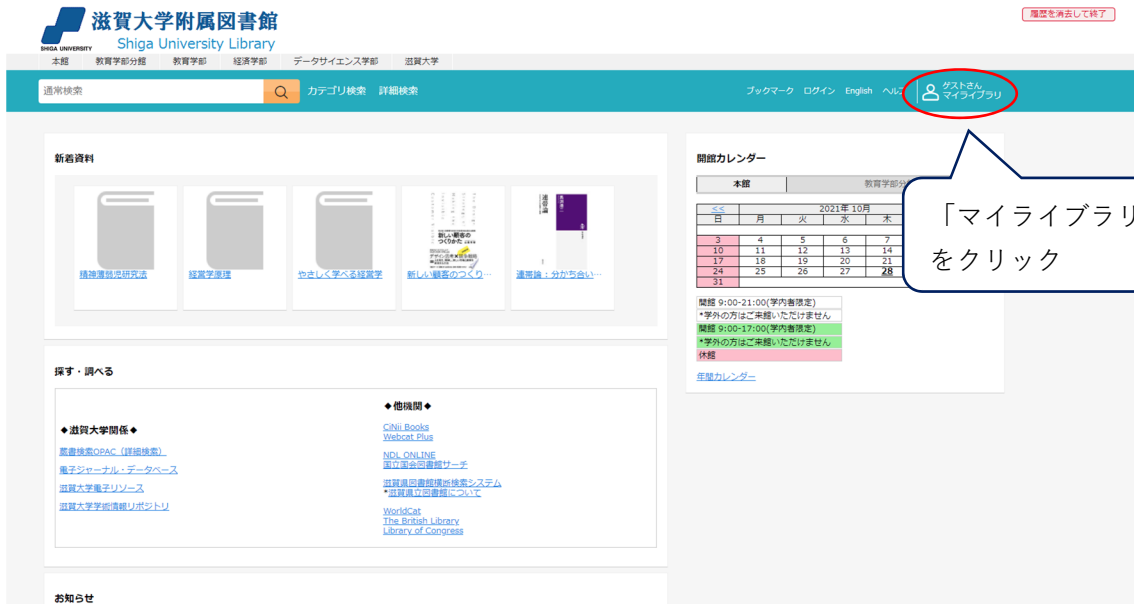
SHIGA UNIVERSITY 滋賀大学附属図書館 Shiga University Library

履歴を消去して終了

本館 教育学部分館 教育学部 経済学部 データサイエンス学部 滋賀大学

通常検索

カテゴリ検索 詳細検索

ブックマーク ログイン English ヘルプ ゲストさん マイライブラリ

新着資料

精神薄弱児研究法

経営学原理

やさしく学べる経営学

新しい顧客のつくり…

遠藤論：分かち合い…

開館カレンダー

| 本館 | 教育学部分 |
|---|---|

<< 2021年 10月

| 日 | 月 | 火 | 水 | 木 |
|---|---|---|---|---|
| | | | | |
| 3 | 4 | 5 | 6 | 7 |
| 10 | 11 | 12 | 13 | 14 |
| 17 | 18 | 19 | 20 | 21 |
| 24 | 25 | 26 | 27 | 28 |
| 31 | | | | |

「マイライブラリ をクリック

開館 9:00-21:00(学内者限定)
*学外の方はご来館いただけません
開館 9:00-17:00(学内者限定)
*学外の方はご来館いただけません
休館

年間カレンダー

探す・調べる

◆滋賀大学関係◆
蔵書検索OPAC（詳細検索）
電子ジャーナル・データベース
滋賀大学電子リソース
滋賀大学学術情報リポジトリ

◆他機関◆
CiNii Books
Webcat Plus
NDL ONLINE
国立国会図書館サーチ
滋賀県図書館横断検索システム
*滋賀県立図書館について
WorldCat
The British Library
Library of Congress

お知らせ